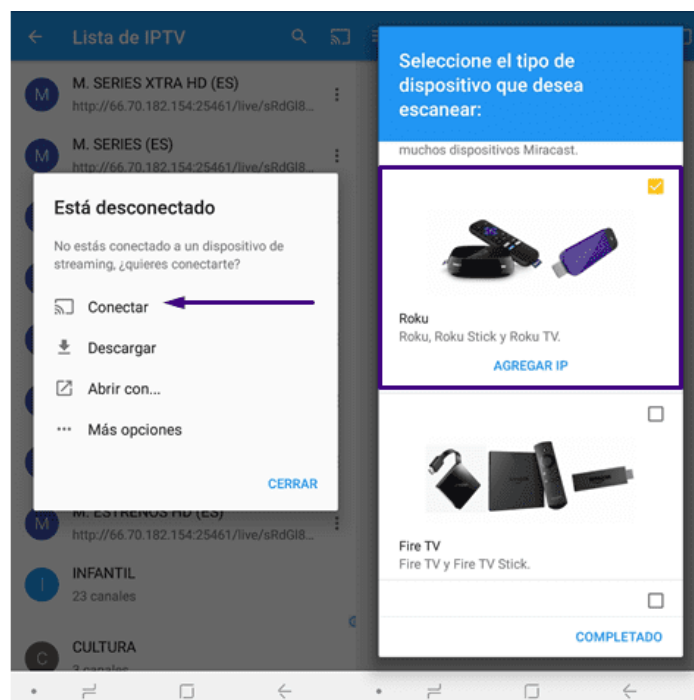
Lista de IPTV

M. SERIES XTRA HD (ES)
http://66.70.182.154:25461/live/sRdGI8...

M. SERIES (ES)
http://66.70.182.154:25461/live/sRdGI8...

Está desconectado

No estás conectado a un dispositivo de streaming, ¿quieres conectarte?

Conectar

Descargar

Abrir con...

Más opciones

CERRAR

M. ESTRENOS HD (ES)
http://66.70.182.154:25461/live/sRdGI8...

INFANTIL
23 canales

CULTURA
3 canales

Seleccione el tipo de dispositivo que desea escanear:

muchos dispositivos Miracast.

Roku
Roku, Roku Stick y Roku TV.

AGREGAR IP

Fire TV
Fire TV y Fire TV Stick.

COMPLETADO